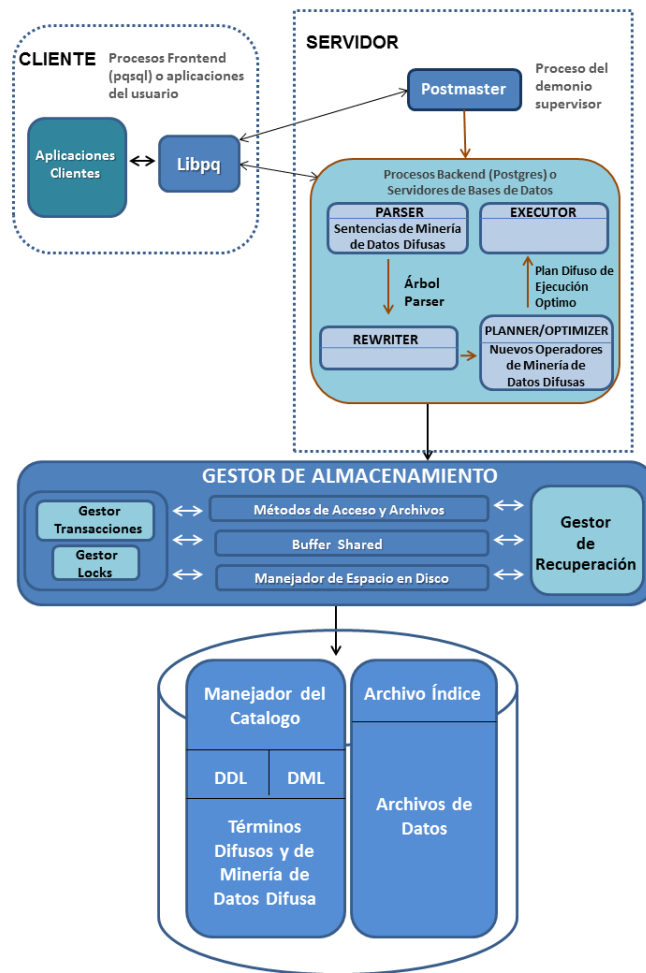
CLIENTE Procesos Frontend (pqsql) o aplicaciones del usuario

Aplicaciones Clientes

Libpq

SERVIDOR

Postmaster

Proceso del demonio supervisor

Procesos Backend (Postgres) o Servidores de Bases de Datos

PARSER
Sentencias de Minería de Datos Difusas

EXECUTOR

Árbol Parser

Plan Difuso de Ejecución Optimo

REWRITER

PLANNER/OPTIMIZER
Nuevos Operadores de Minería de Datos Difusas

GESTOR DE ALMACENAMIENTO

Gestor Transacciones

Gestor Locks

Métodos de Acceso y Archivos

Buffer Shared

Manejador de Espacio en Disco

Gestor de Recuperación

Manejador del Catalogo

DDL

DML

Términos Difusos y de Minería de Datos Difusa

Archivo Índice

Archivos de Datos